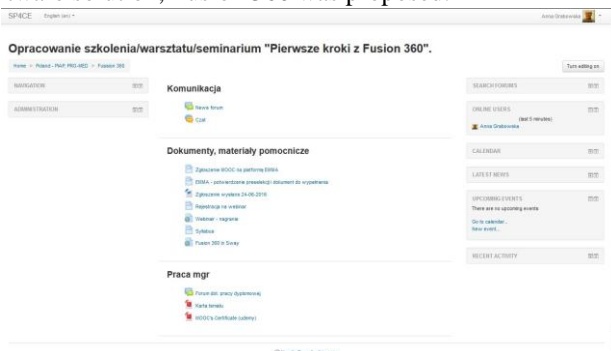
SP4CE English (en) ▾

Anna Grabowska

Opracowanie szkolenia/warsztatu/seminarium "Pierwsze kroki z Fusion 360".

Home ▸ Poland - PWP, PRO-MED ▸ Fusion 360

Turn editing on

NAVIGATION

ADMINISTRATION

Komunikacja

News forum

Czat

Dokumenty, materiały pomocnicze

Zgłoszenie MOOC na platformy EMMA

EMMA - potwierdzenie prezentacji dokument do wypełnienia

Zgłoszenie wysłane 24-06-2016

Rejestracja na webinar

Webinar - nagranie

Syllabus

Fusion 360 in Sway

Praca mgr

Forum dot. pracy dyplomowej

Karta tematu

MOOC's Certificate (udany)

SEARCH FORUMS

ONLINE USERS

(last 5 minutes)

Anna Grabowska

CALENDAR

LATEST NEWS

UPCOMING EVENTS

There are no upcoming events

Go to calendar...

New event...

RECENT ACTIVITY